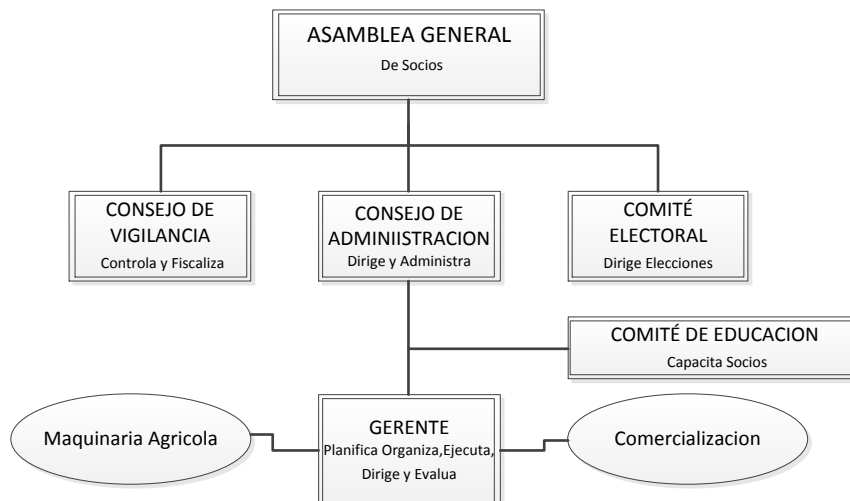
ASAMBLEA GENERAL
De Socios

CONSEJO DE VIGILANCIA
Controla y Fiscaliza

CONSEJO DE ADMINIISTRACION
Dirige y Administra

COMITÉ ELECTORAL
Dirige Elecciones

COMITÉ DE EDUCACION
Capacita Socios

Maquinaria Agricola

GERENTE
Planifica Organiza,Ejecuta, Dirige y Evalua

Comercializacion